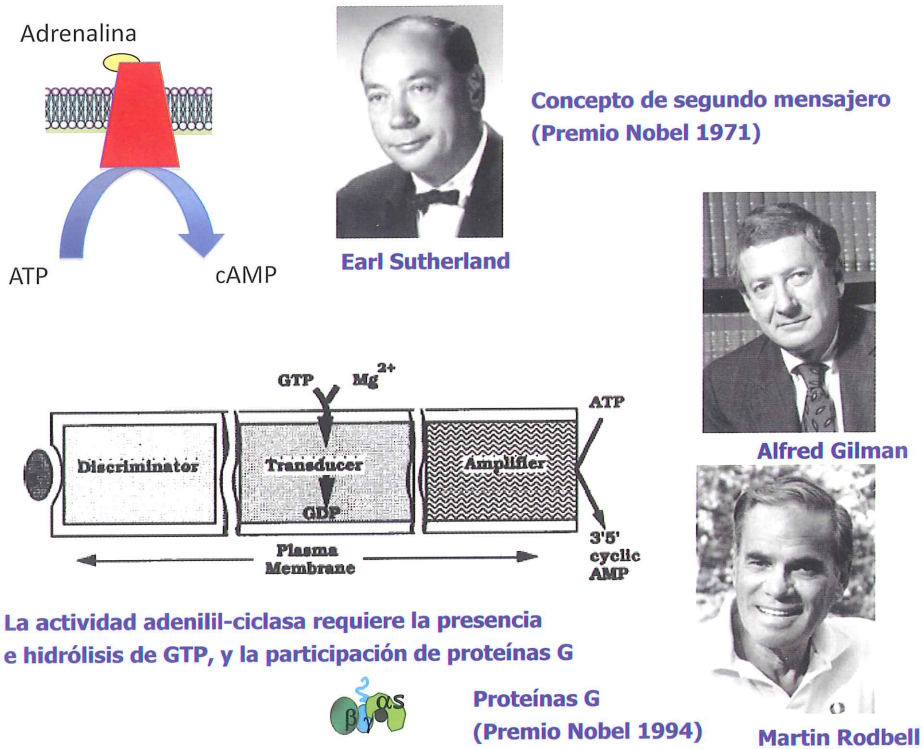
Adrenalina

ATP

cAMP

Earl Sutherland

Concepto de segundo mensajero
(Premio Nobel 1971)

Alfred Gilman

GTP $Mg^{2+}$

ATP

Discriminator

Transducer

Amplifier

GDP

3'5' cyclic AMP

Plasma Membrane

La actividad adenilil-ciclasa requiere la presencia e hidrólisis de GTP, y la participación de proteínas G

Martin Rodbell

$\beta$ $\gamma$ $\alpha$s

Proteínas G
(Premio Nobel 1994)